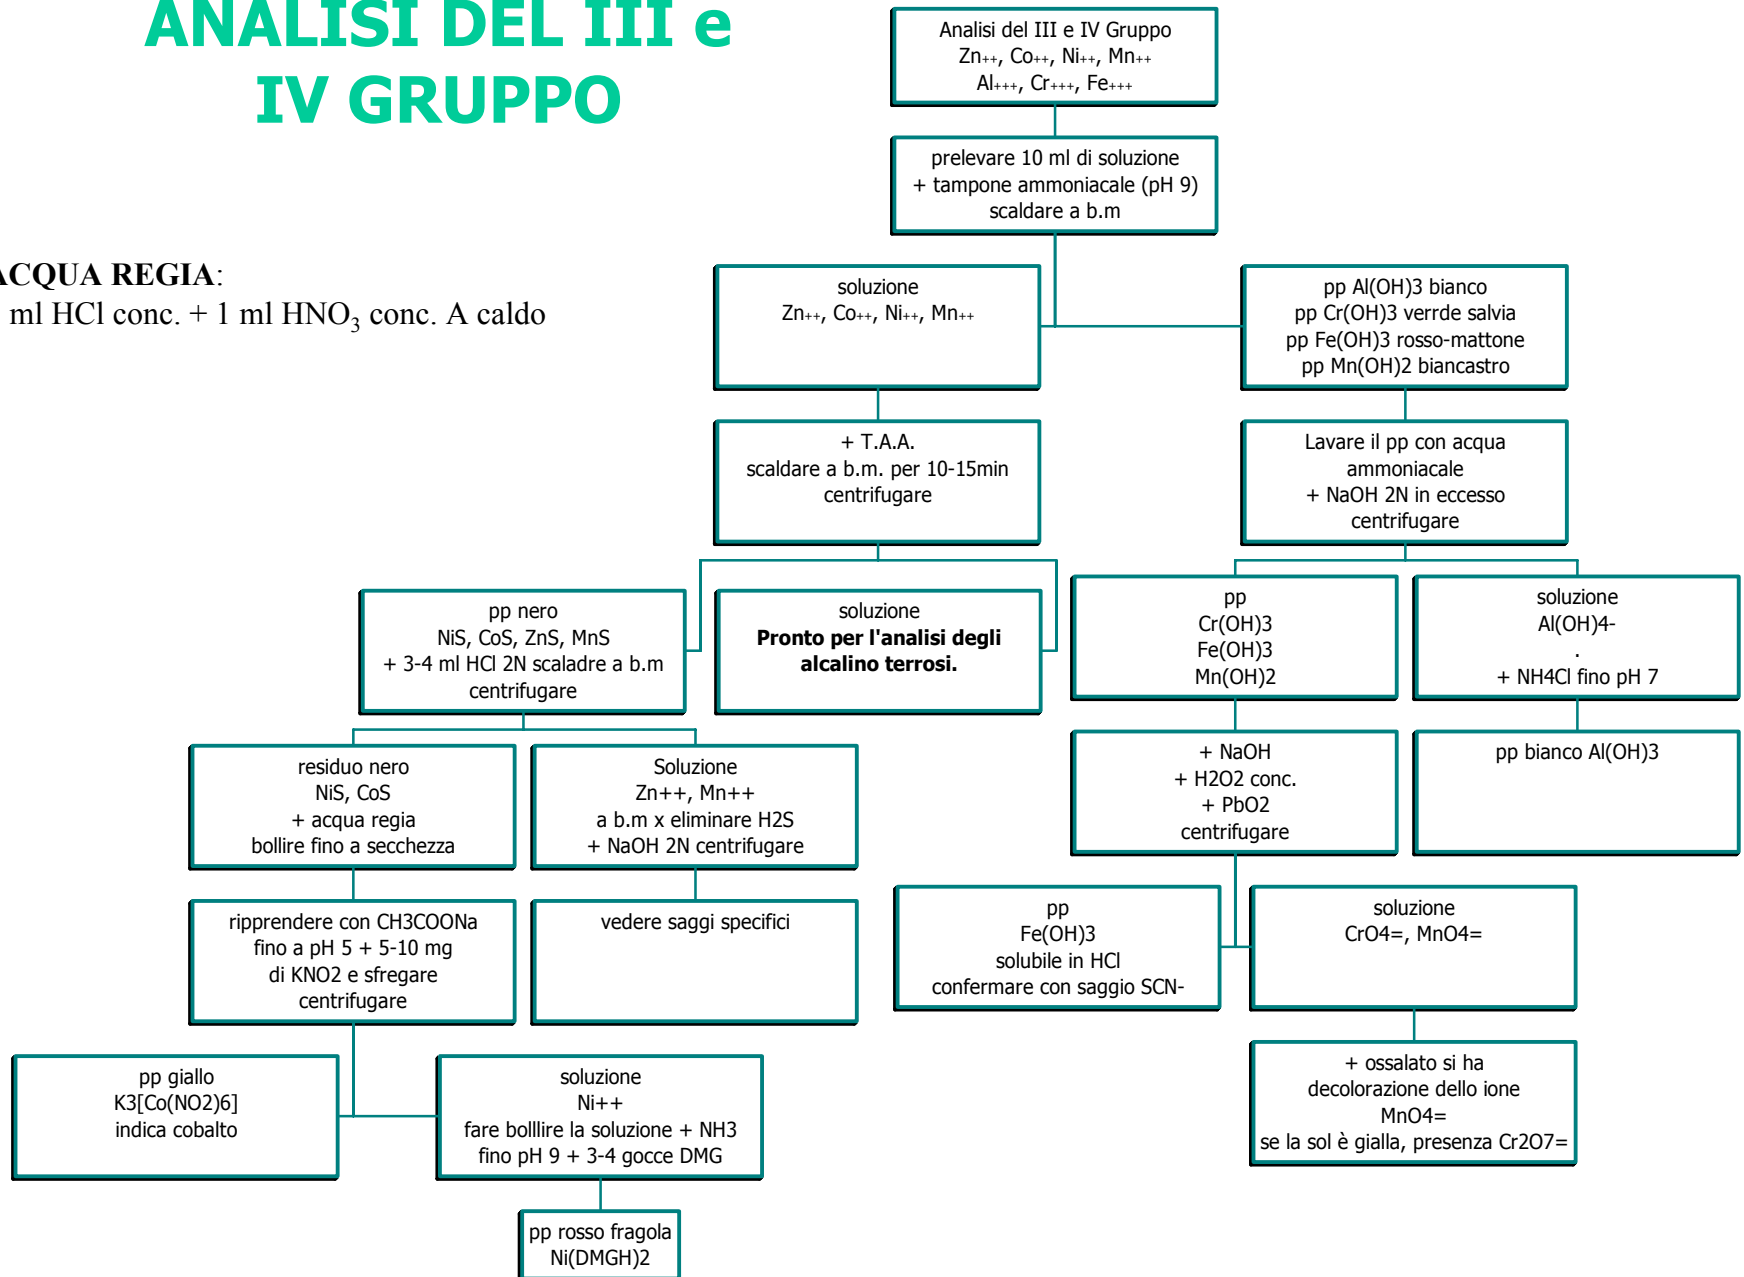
ANALISI DEL III e IV GRUPPO

ACQUA REGIA:
ml HCl conc. + 1 ml HNO$_3$ conc. A caldo

Analisi del III e IV Gruppo
Zn$_{++}$, Co$_{++}$, Ni$_{++}$, Mn$_{++}$
Al$_{+++}$, Cr$_{+++}$, Fe$_{+++}$

prelevare 10 ml di soluzione
+ tampone ammoniacale (pH 9)
scaldare a b.m

soluzione
Zn$_{++}$, Co$_{++}$, Ni$_{++}$, Mn$_{++}$

pp Al(OH)3 bianco
pp Cr(OH)3 verrde salvia
pp Fe(OH)3 rosso-mattone
pp Mn(OH)2 biancastro

+ T.A.A.
scaldare a b.m. per 10-15min
centrifugare

Lavare il pp con acqua ammoniacale
+ NaOH 2N in eccesso
centrifugare

pp nero
NiS, CoS, ZnS, MnS
+ 3-4 ml HCl 2N scaladre a b.m
centrifugare

soluzione
Pronto per l'analisi degli alcalino terrosi.

pp
Cr(OH)3
Fe(OH)3
Mn(OH)2

soluzione
Al(OH)4-
.
+ NH4Cl fino pH 7

residuo nero
NiS, CoS
+ acqua regia
bollire fino a secchezza

Soluzione
Zn++, Mn++
a b.m x eliminare H2S
+ NaOH 2N centrifugare

+ NaOH
+ H2O2 conc.
+ PbO2
centrifugare

pp bianco Al(OH)3

ripprendere con CH3COONa
fino a pH 5 + 5-10 mg
di KNO2 e sfregare
centrifugare

vedere saggi specifici

pp
Fe(OH)3
solubile in HCl
confermare con saggio SCN-

soluzione
CrO4=, MnO4=

pp giallo
K3[Co(NO2)6]
indica cobalto

soluzione
Ni++
fare bolllire la soluzione + NH3
fino pH 9 + 3-4 gocce DMG

+ ossalato si ha
decolorazione dello ione
MnO4=
se la sol è gialla, presenza Cr2O7=

pp rosso fragola
Ni(DMGH)2